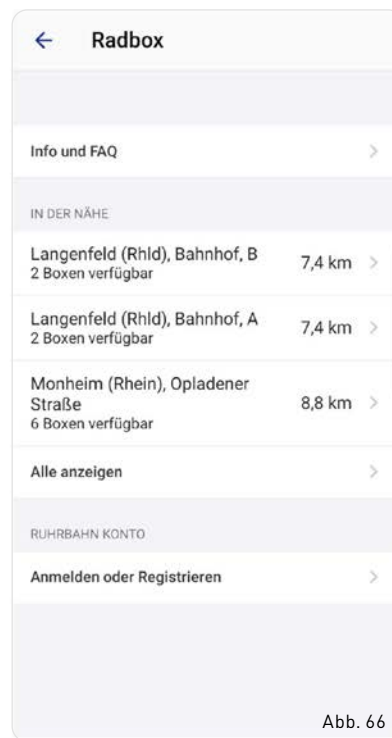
← Radbox

Info und FAQ >

IN DER NÄHE

Langenfeld (Rhld), Bahnhof, B
2 Boxen verfügbar
7,4 km >

Langenfeld (Rhld), Bahnhof, A
2 Boxen verfügbar
7,4 km >

Monheim (Rhein), Opladener Straße
6 Boxen verfügbar
8,8 km >

Alle anzeigen >

RUHRBAHN KONTO

Anmelden oder Registrieren >

Abb. 66